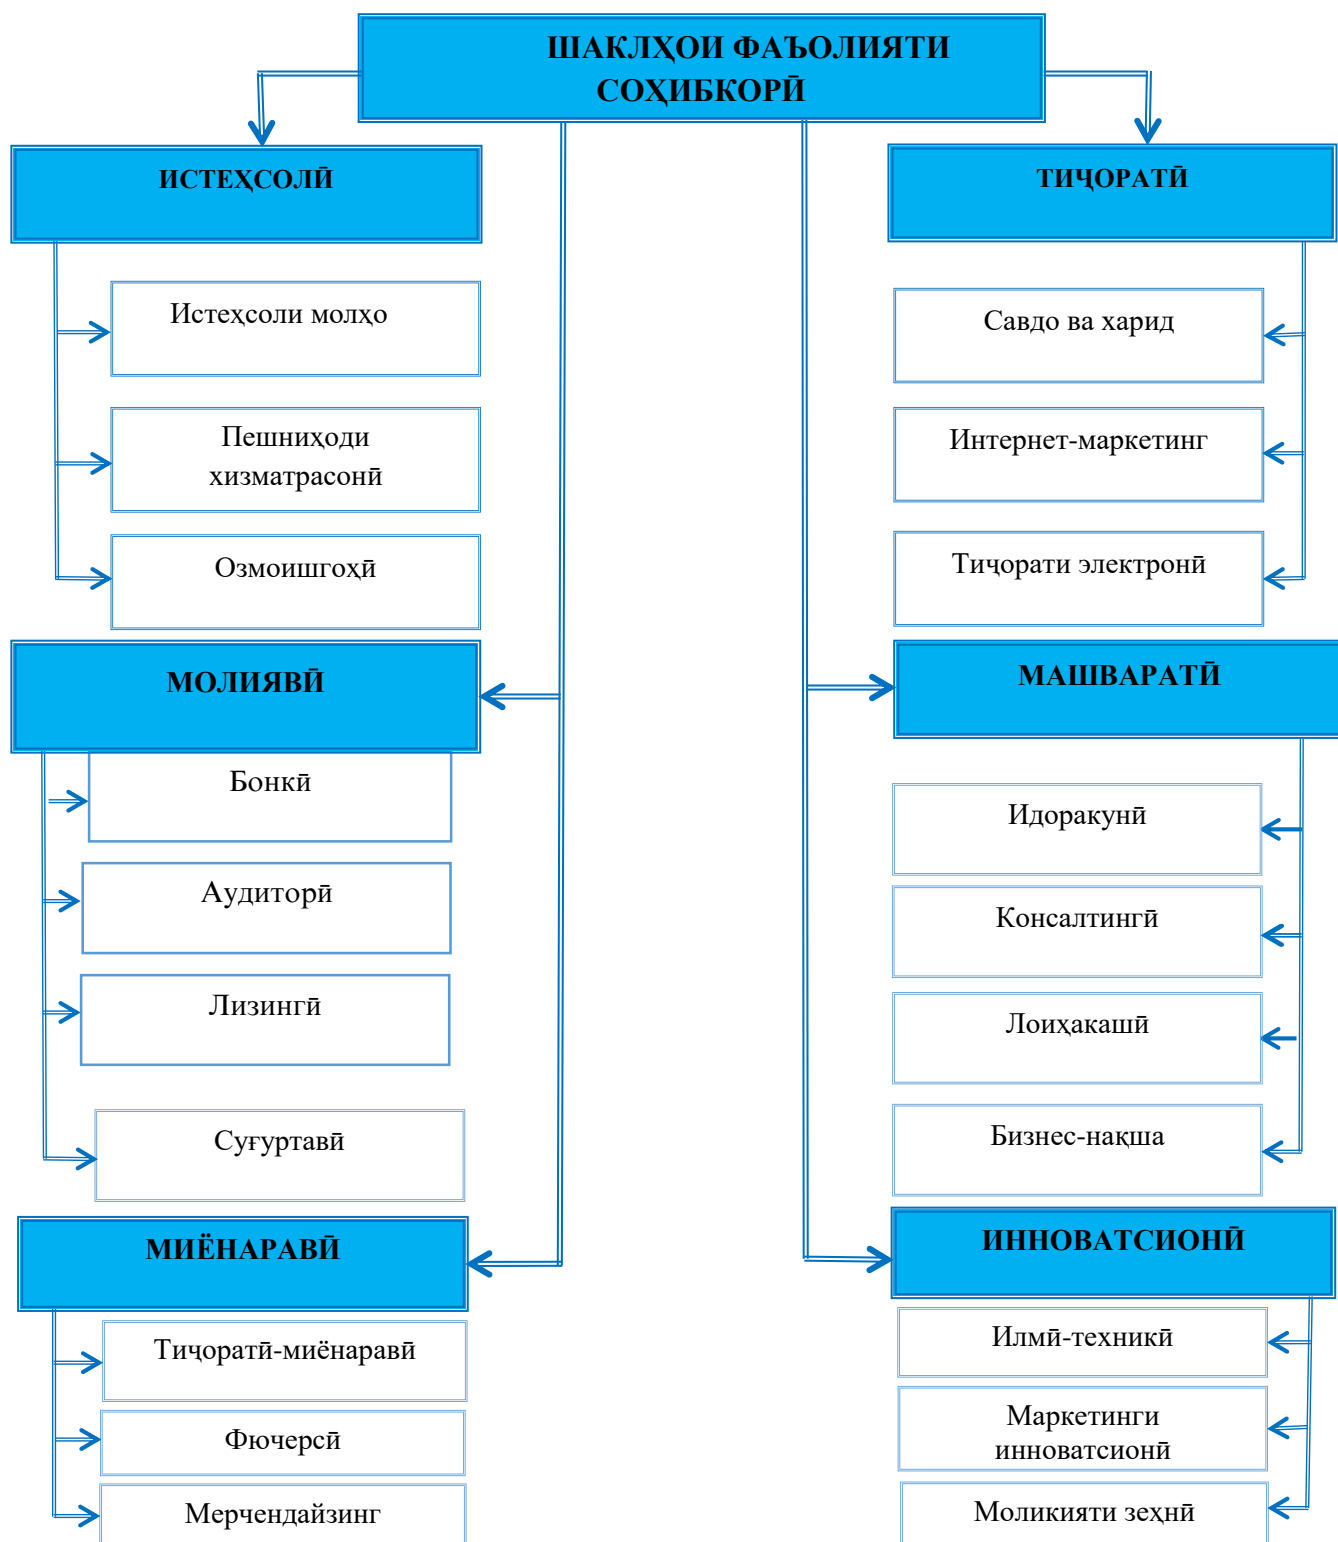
ШАКЛҲОИ ФАЪОЛИЯТИ СОҲИБКОРӢ

ИСТЕҲСОЛӢ

Истеҳсоли молҳо

Пешниҳоди хизматрасонӣ

Озмоишгоҳӣ

МОЛИЯВӢ

Бонкӣ

Аудиторӣ

Лизингӣ

Суғуртавӣ

МИЁНАРАВӢ

Тиҷоратӣ-миёнаравӣ

Фючерсӣ

Мерчендайзинг

ТИҶОРАТӢ

Савдо ва харид

Интернет-маркетинг

Тиҷорати электронӣ

МАШВАРАТӢ

Идоракунӣ

Консалтингӣ

Лоиҳакашӣ

Бизнес-нақша

ИННОВАТСИОНӢ

Илмӣ-техникӣ

Маркетинги инноватсионӣ

Моликияти зеҳнӣ